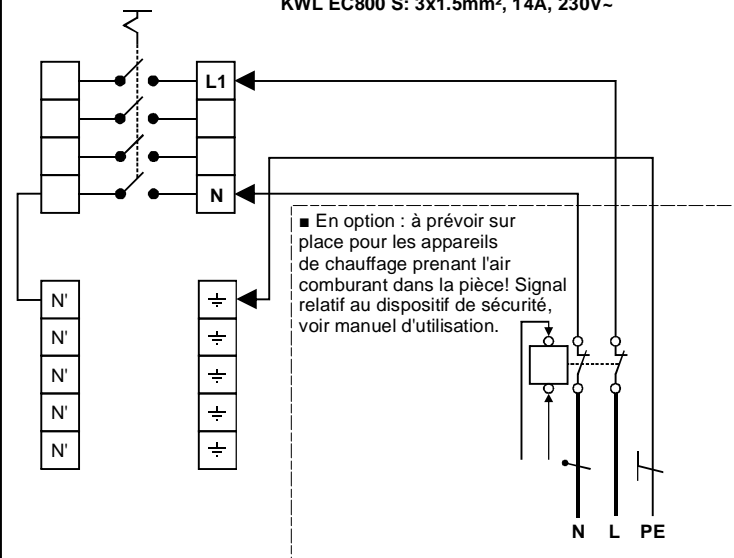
KWL EC800 S: 3x1.5mm², 14A, 230V~

L1

N

■ En option : à prévoir sur place pour les appareils de chauffage prenant l'air comburant dans la pièce! Signal relatif au dispositif de sécurité, voir manuel d'utilisation.

N'
N'
N'
N'
N'

N L PE